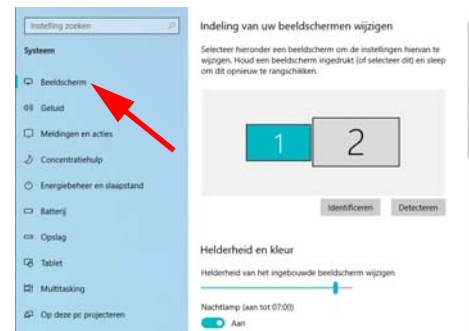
Instelling zoeken

Systeem

Beeldscherm

Geluid

Meldingen en acties

Concentratiehulp

Energiebeheer en slaapstand

Batterij

Opslag

Tablet

Multitasking

Op deze pc projecteren

Indeling van uw beeldschermen wijzigen

Selecteer hieronder een beeldscherm om de instellingen hiervan te wijzigen. Houd een beeldscherm ingedrukt (of selecteer dit) en sleep om dit opnieuw te rangschikken.

1

2

Identificeren

Detecteren

Helderheid en kleur

Helderheid van het ingebouwde beeldscherm wijzigen

Nachtlamp (aan tot 07:00)

Aan